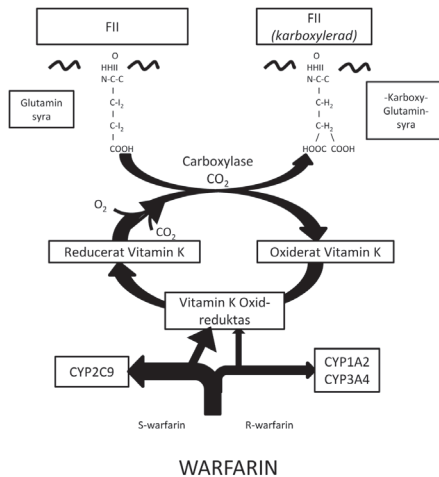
FII

FII
(karboxylerad)

O
HHII
N-C-C
I
C-I$_2$
I
C-I$_2$
I
COOH

O
HHII
N-C-C
I
C-H$_2$
I
C-H$_2$
/ \
HOOC COOH

Glutamin
syra

-Karboxy-
Glutamin-
syra

Carboxylase
$CO_2$

$O_2$

$CO_2$

Reducerat Vitamin K

Oxiderat Vitamin K

Vitamin K Oxid-
reduktas

CYP2C9

CYP1A2
CYP3A4

S-warfarin

R-warfarin

WARFARIN